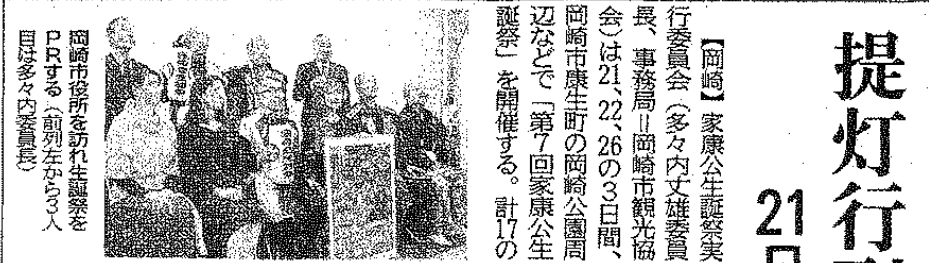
提灯行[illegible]
21日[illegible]

【岡崎】家康公生誕祭実行委員会（多々内丈雄委員長、事務局＝岡崎市観光協会）は21、22、26の3日間、岡崎市康生町の岡崎公園周辺などで「第7回家康公生誕祭」を開催する。計17の

岡崎市役所を訪れ生誕祭をPRする（前列左から3人目は多々内委員長）